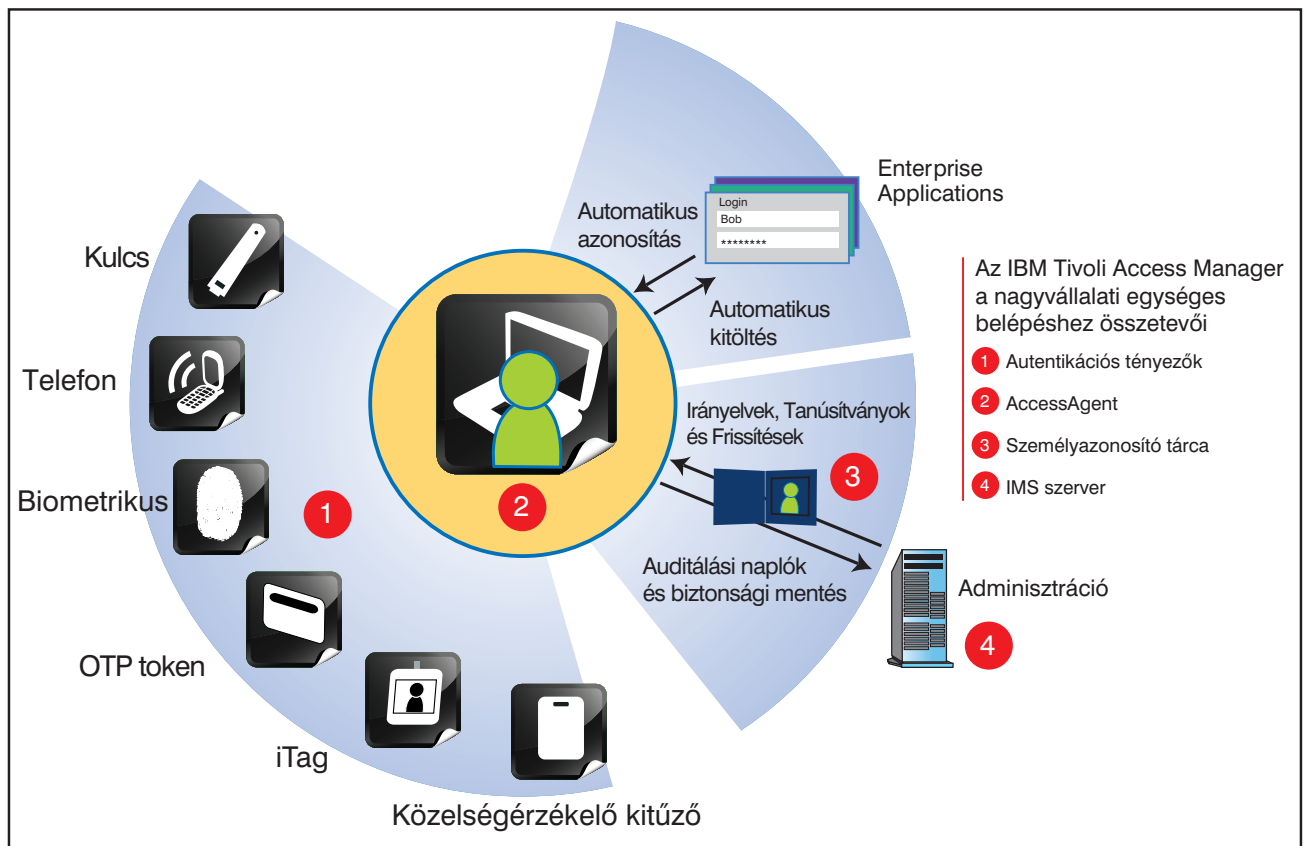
Enterprise Applications

Login
Bob
********

Automatikus azonosítás

Automatikus kitöltés

Kulcs

Telefon

Biometrikus

1

2

OTP token

iTag

Közelségérzékelő kitűző

Irányelvek, Tanúsítványok és Frissítések

3

Auditálási naplók és biztonsági mentés

Adminisztráció

4

Az IBM Tivoli Access Manager a nagyvállalati egységes belépéshez összetevői

1 Autentikációs tényezők
2 AccessAgent
3 Személyazonosító tárca
4 IMS szerver